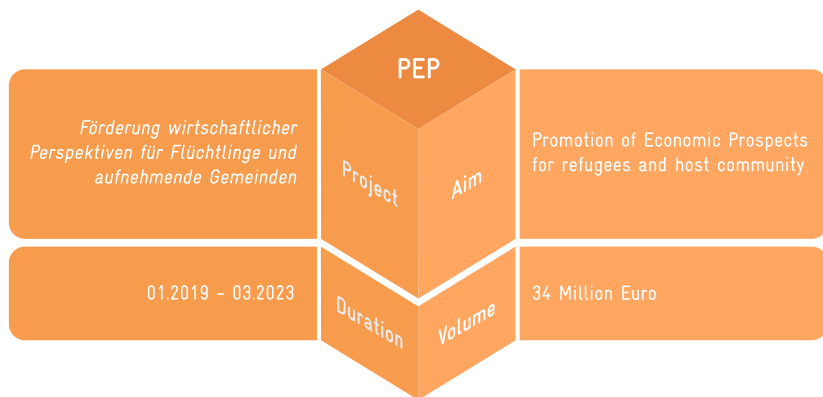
PEP

Förderung wirtschaftlicher Perspektiven für Flüchtlinge und aufnehmende Gemeinden

Project

Aim

Promotion of Economic Prospects for refugees and host community

01.2019 – 03.2023

Duration

Volume

34 Million Euro